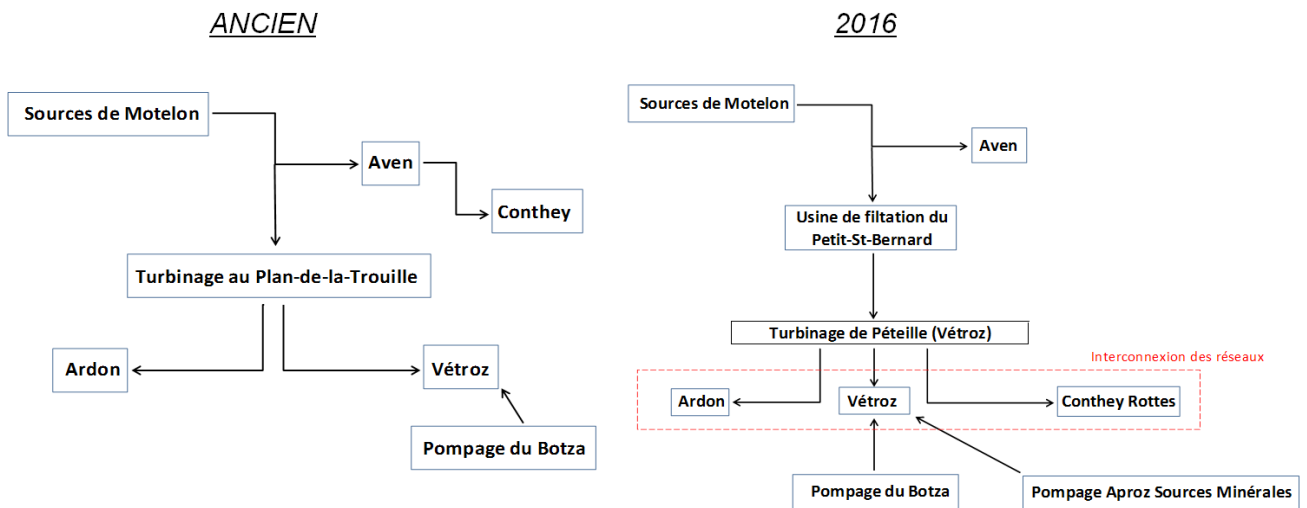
ANCIEN

Sources de Motelon

Aven

Conthey

Turbinage au Plan-de-la-Trouille

Ardon

Vétroz

Pompage du Botza

2016

Sources de Motelon

Aven

Usine de filtation du Petit-St-Bernard

Turbinage de Péteille (Vétroz)

Interconnexion des réseaux

Ardon

Vétroz

Conthey Rottes

Pompage du Botza

Pompage Aproz Sources Minérales